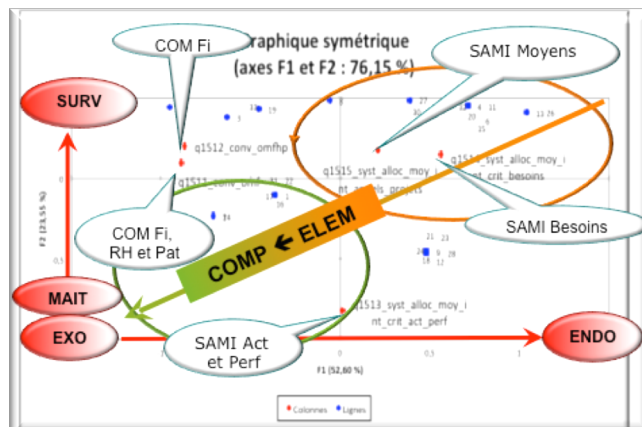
COM Fi

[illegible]raphique symétrique (axes F1 et F2 : 76,15 %)

SAMI Moyens

SURV

q1512_conv_omfhp

q1515_syst_alloc_moy_int_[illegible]_projets

q1514_syst_alloc_moy_int_crit_besoins

q1511_conv_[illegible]

SAMI Besoins

COM Fi, RH et Pat

COMP ← ELEM

MAIT

q1513_syst_alloc_moy_int_crit_act_perf

EXO

SAMI Act et Perf

ENDO

F2 (23,55 %)

F1 (52,60 %)

19 3 5 27 30 4 11 20 6 15 13 29 21 1 34 21 23 24 9 28 14 12

0,5 0 1

Colonnes Lignes